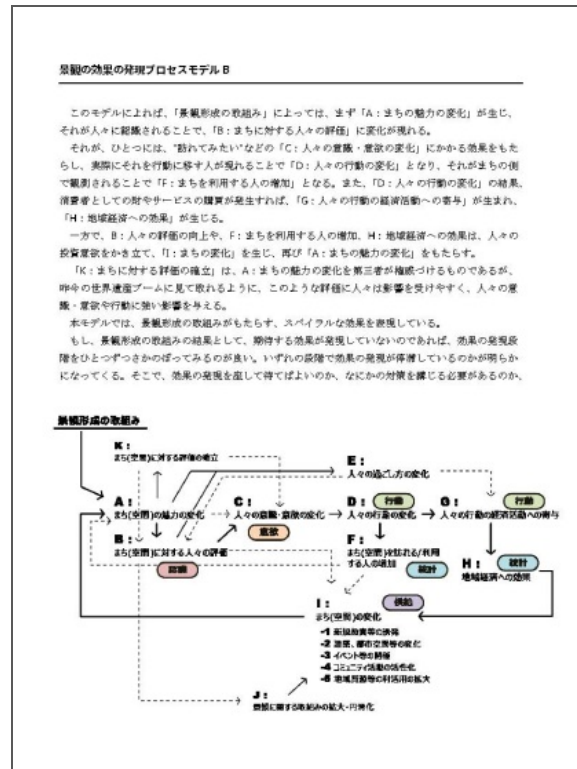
景観の効果の発現プロセスモデルB

このモデルによれば、「景観形成の取組み」によっては、まず「A：まちの魅力の変化」が生じ、それが人々に認識されることで、「B：まちに対する人々の評価」に変化が現れる。

それが、ひとつには、"訪れてみたい"などの「C：人々の意識・意欲の変化」にかかる効果をもたらし、実際にそれを行動に移す人が現れることで「D：人々の行動の変化」となり、それがまちの側で観測されることで「F：まちを利用する人の増加」となる。また、「D：人々の行動の変化」の結果、消費者としての財やサービスの購買が発生すれば、「G：人々の行動の経済活動への寄与」が生まれ、「H：地域経済への効果」が生じる。

一方で、B：人々の評価の向上や、F：まちを利用する人の増加、H：地域経済への効果は、人々の投資意欲をかき立て、「I：まちの変化」を生じ、再び「A：まちの魅力の変化」をもたらす。

「K：まちに対する評価の確立」は、A：まちの魅力の変化を第三者が権威づけるものであるが、昨今の世界遺産ブームに見て取れるように、このような評価に人々は影響を受けやすく、人々の意識・意欲や行動に強い影響を与える。

本モデルでは、景観形成の取組みがもたらす、スパイラルな効果を表現している。

もし、景観形成の取組みの結果として、期待する効果が発現していないのであれば、効果の発現段階をひとつずつさかのぼってみるのが良い。いずれの段階で効果の発現が停滞しているのかが明らかになってくる。そこで、効果の発現を座して待てばよいのか、なにかの対策を講じる必要があるのか、

景観形成の取組み

K：
まち(空間)に対する評価の確立

E：
人々の過ごし方の変化

A：
まち(空間)の魅力の変化

B：
まち(空間)に対する人々の評価

認識

C：
人々の意識・意欲の変化

意欲

D：
人々の行動の変化

行動

G：
人々の行動の経済活動への寄与

行動

F：
まち(空間)を訪れる/利用する人の増加

統計

H：
地域経済への効果

統計

投資

I：
まち(空間)の変化
-1 新規投資等の誘発
-2 建築、都市空間等の変化
-3 イベント等の開催
-4 コミュニティ活動の活性化
-5 地域資源等の利活用の拡大

J：
景観に関する取組みの拡大・円滑化